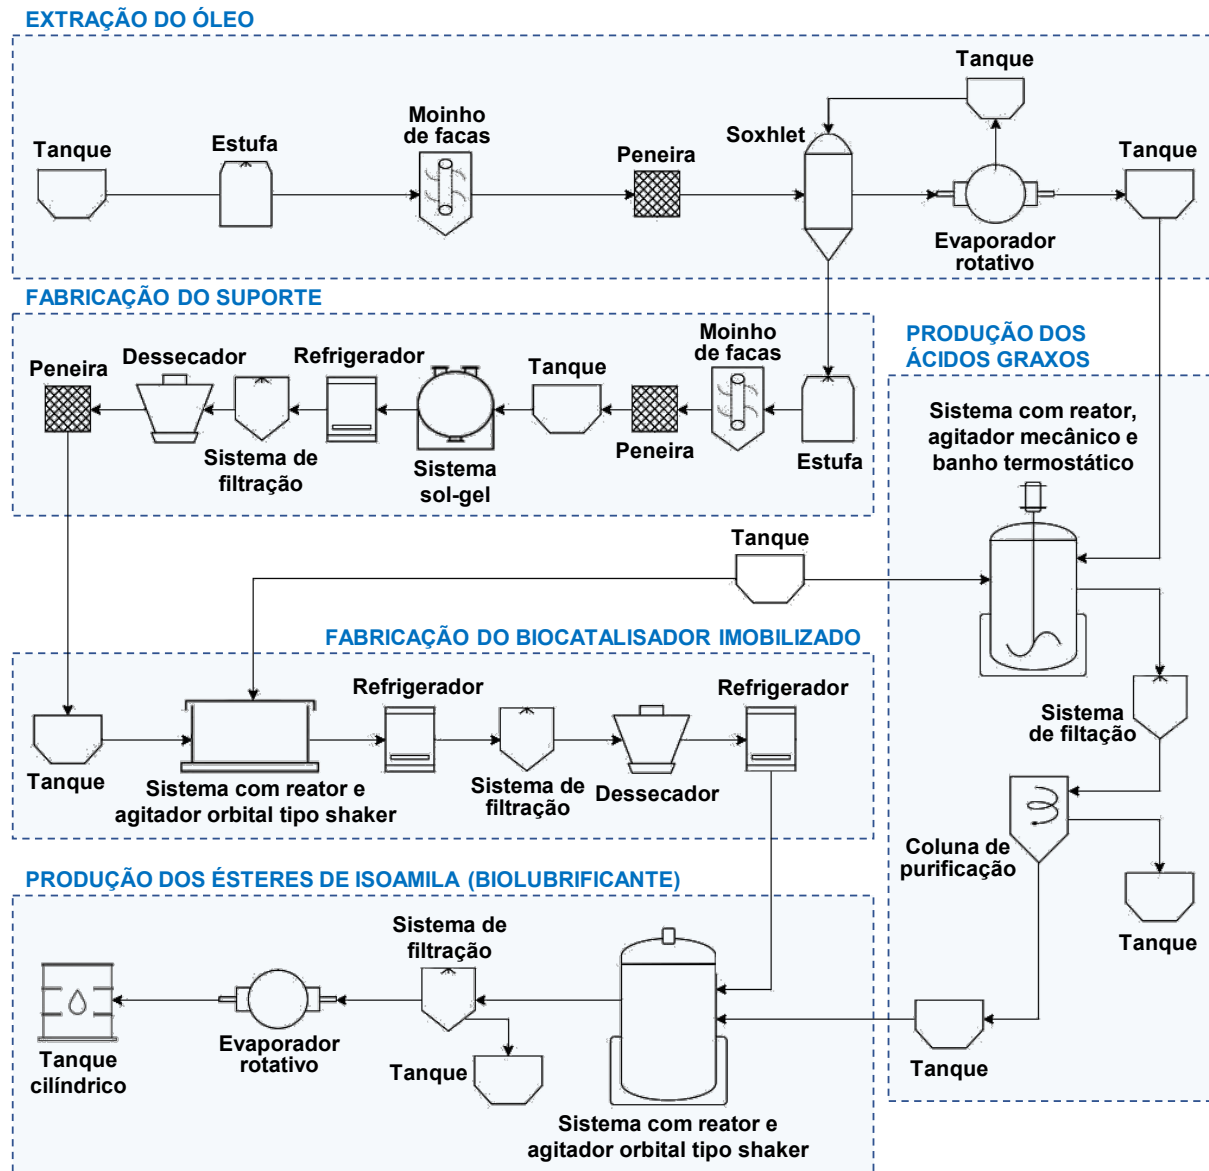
EXTRAÇÃO DO ÓLEO

Tanque

Estufa

Moinho de facas

Peneira

Soxhlet

Tanque

Evaporador rotativo

Tanque

FABRICAÇÃO DO SUPORTE

Peneira

Dessecador

Sistema de filtração

Refrigerador

Sistema sol-gel

Tanque

Peneira

Moinho de facas

Estufa

PRODUÇÃO DOS ÁCIDOS GRAXOS

Sistema com reator, agitador mecânico e banho termostático

Tanque

FABRICAÇÃO DO BIOCATALISADOR IMOBILIZADO

Tanque

Sistema com reator e agitador orbital tipo shaker

Refrigerador

Sistema de filtração

Dessecador

Refrigerador

Sistema de filtação

Coluna de purificação

Tanque

PRODUÇÃO DOS ÉSTERES DE ISOAMILA (BIOLUBRIFICANTE)

Tanque cilíndrico

Evaporador rotativo

Sistema de filtração

Tanque

Sistema com reator e agitador orbital tipo shaker

Tanque